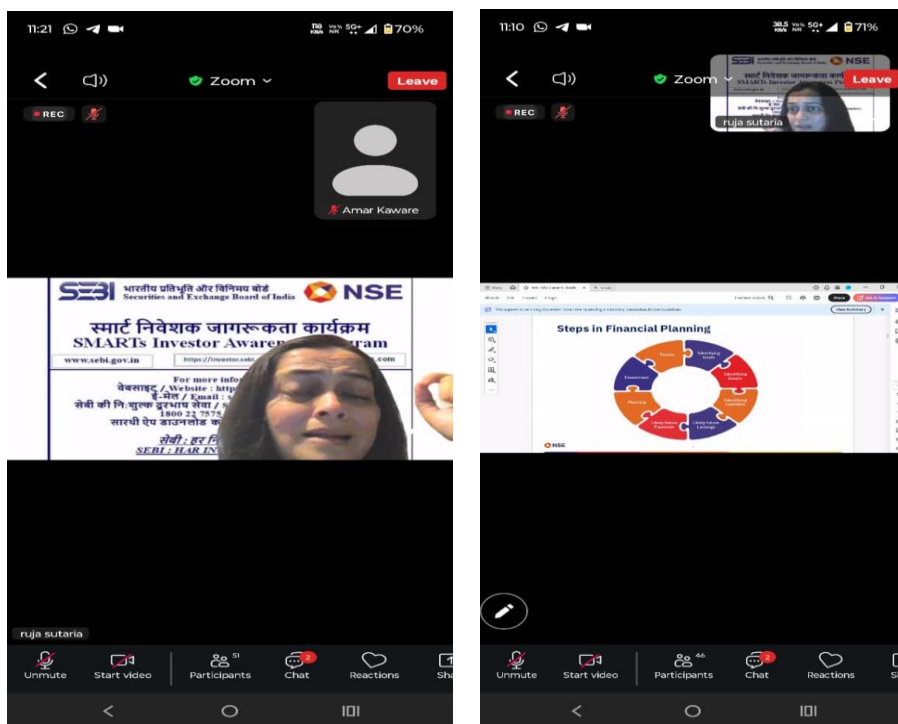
11:21 70%

Zoom

Leave

REC

Amar Kaware

SEBI भारतीय प्रतिभूति और विनिमय बोर्ड Securities and Exchange Board of India NSE

स्मार्ट निवेशक जागरूकता कार्यक्रम

SMARTs Investor Awaren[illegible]ram

www.sebi.gov.in https://investor.sebi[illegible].com

For more info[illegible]

वेबसाइट / Website : http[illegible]

ई-मेल / Email : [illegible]

सेबी की नि:शुल्क दूरभाष सेवा / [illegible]

1800 22 7575 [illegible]

सारथी ऐप डाउनलोड क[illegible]

सेबी : हर नि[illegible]

SEBI : HAR IN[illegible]

ruja sutaria

Unmute Start video Participants 51 Chat 2 Reactions Sha

11:10 71%

Zoom

Leave

REC

ruja sutaria

Steps in Financial Planning

NSE

Unmute Start video Participants 46 Chat 2 Reactions S